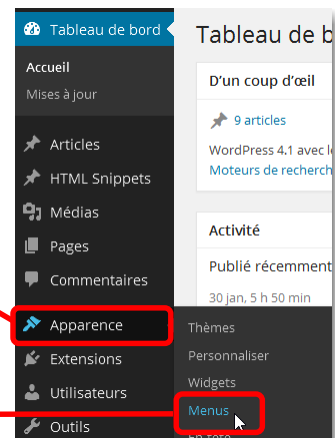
Tableau de bord
Accueil
Mises à jour
Articles
HTML Snippets
Médias
Pages
Commentaires
Apparence
Extensions
Utilisateurs
Outils

Tableau de b
D'un coup d'œil
9 articles
WordPress 4.1 avec l
Moteurs de recherch
Activité
Publié récemment
30 jan, 5 h 50 min

Thèmes
Personnaliser
Widgets
Menus
En-tête